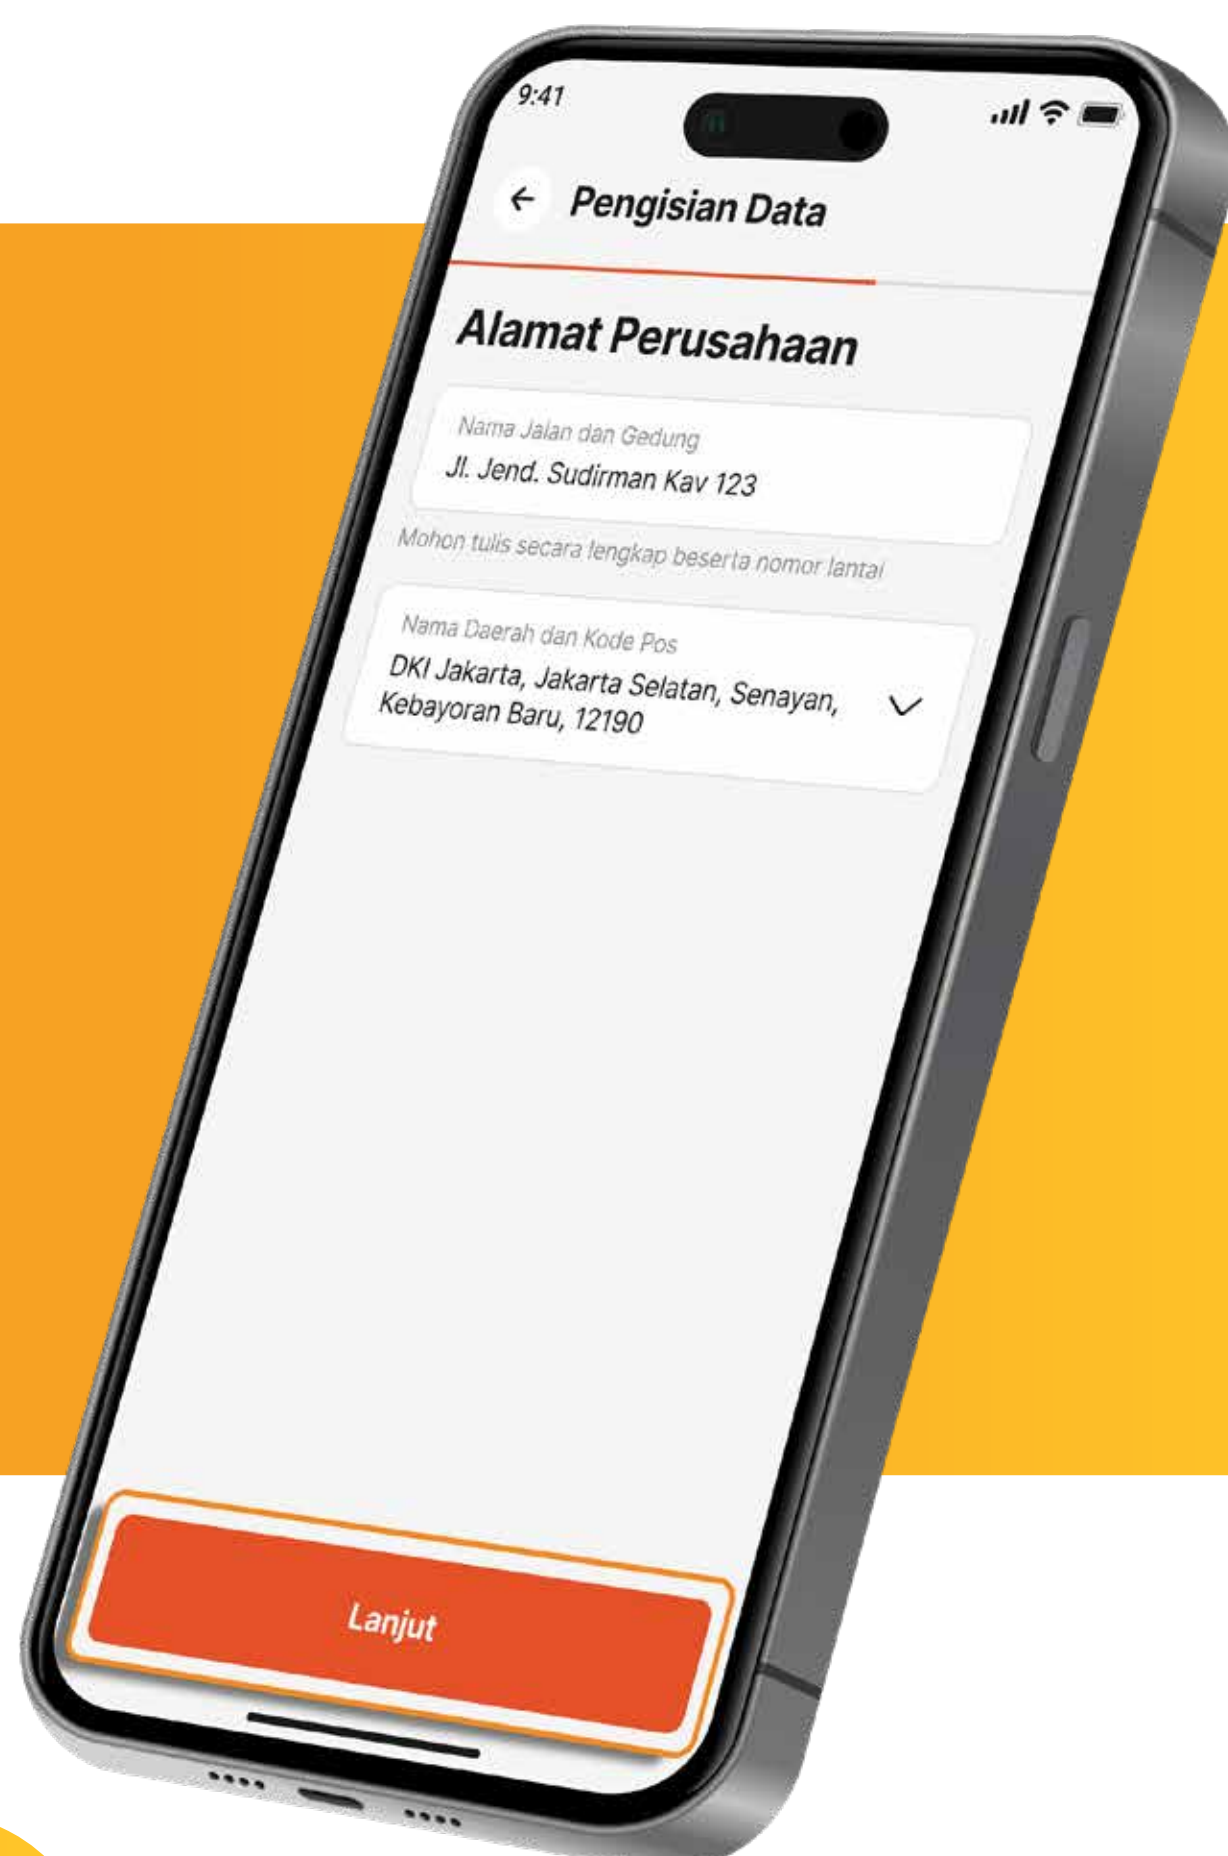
9:41

Pengisian Data

Alamat Perusahaan

Nama Jalan dan Gedung

Jl. Jend. Sudirman Kav 123

Mohon tulis secara lengkap beserta nomor lantai

Nama Daerah dan Kode Pos

DKI Jakarta, Jakarta Selatan, Senayan, Kebayoran Baru, 12190

Lanjut